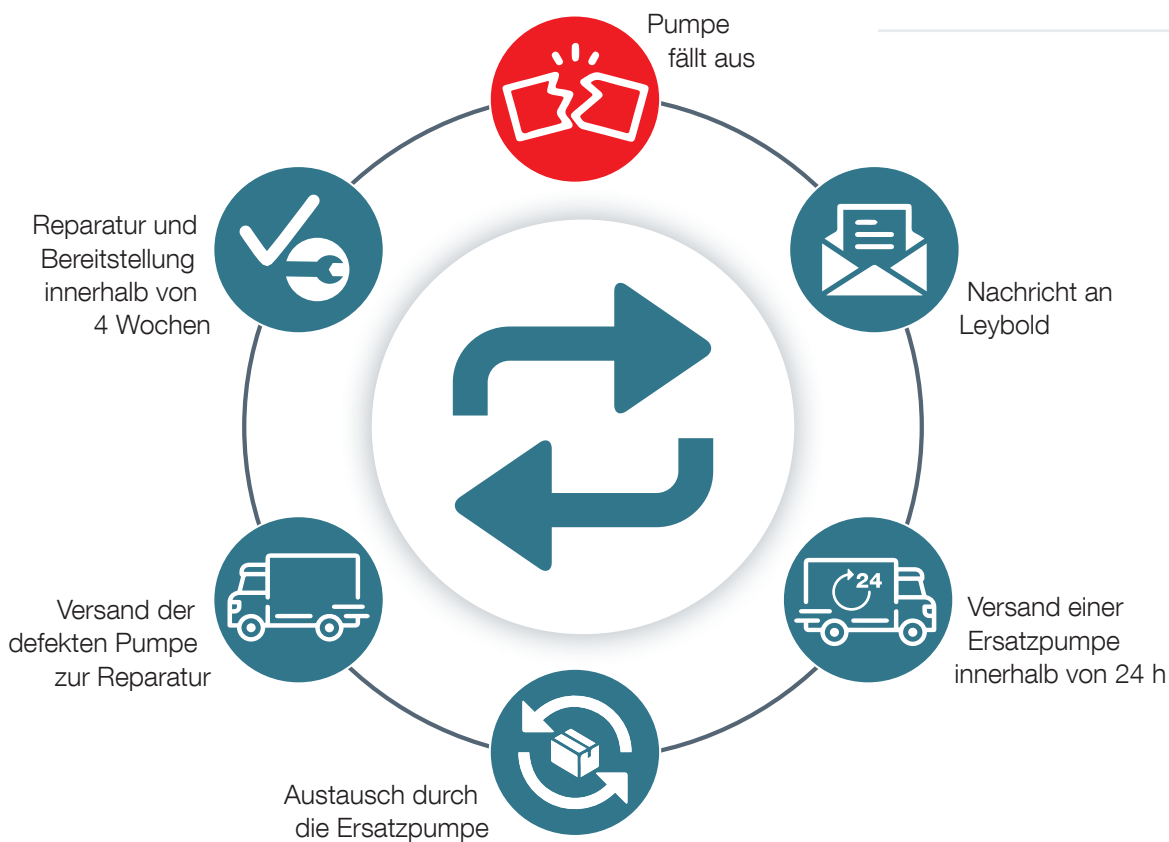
Pumpe fällt aus

Nachricht an Leybold

24

Versand einer Ersatzpumpe innerhalb von 24 h

Austausch durch die Ersatzpumpe

Versand der defekten Pumpe zur Reparatur

Reparatur und Bereitstellung innerhalb von 4 Wochen